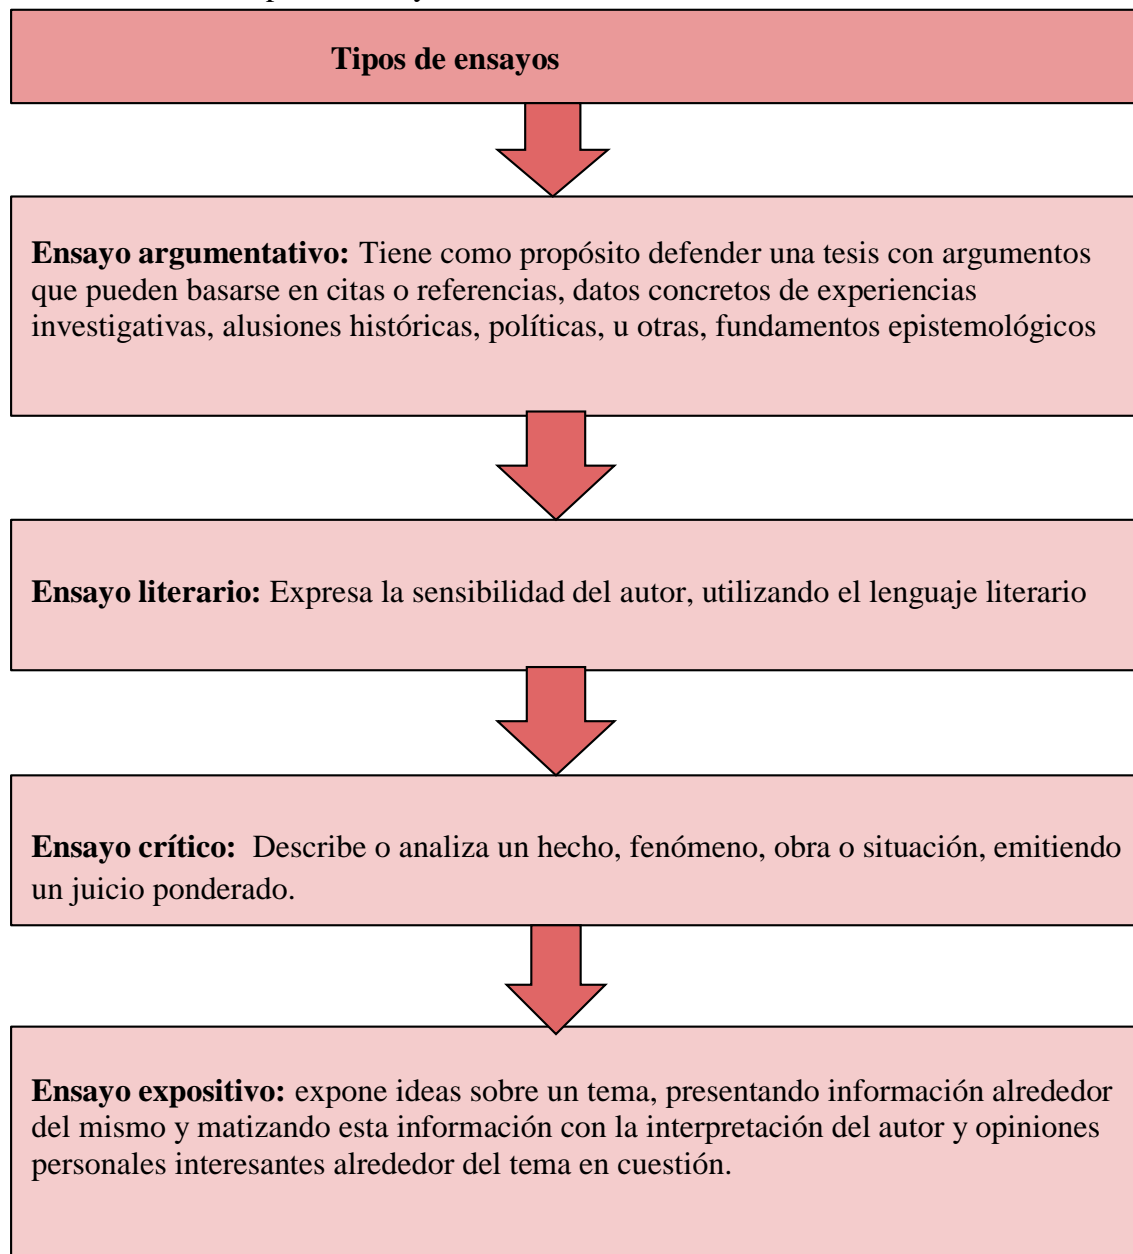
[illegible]

Tipos de ensayos

Ensayo argumentativo: Tiene como propósito defender una tesis con argumentos que pueden basarse en citas o referencias, datos concretos de experiencias investigativas, alusiones históricas, políticas, u otras, fundamentos epistemológicos

Ensayo literario: Expresa la sensibilidad del autor, utilizando el lenguaje literario

Ensayo crítico: Describe o analiza un hecho, fenómeno, obra o situación, emitiendo un juicio ponderado.

Ensayo expositivo: expone ideas sobre un tema, presentando información alrededor del mismo y matizando esta información con la interpretación del autor y opiniones personales interesantes alrededor del tema en cuestión.